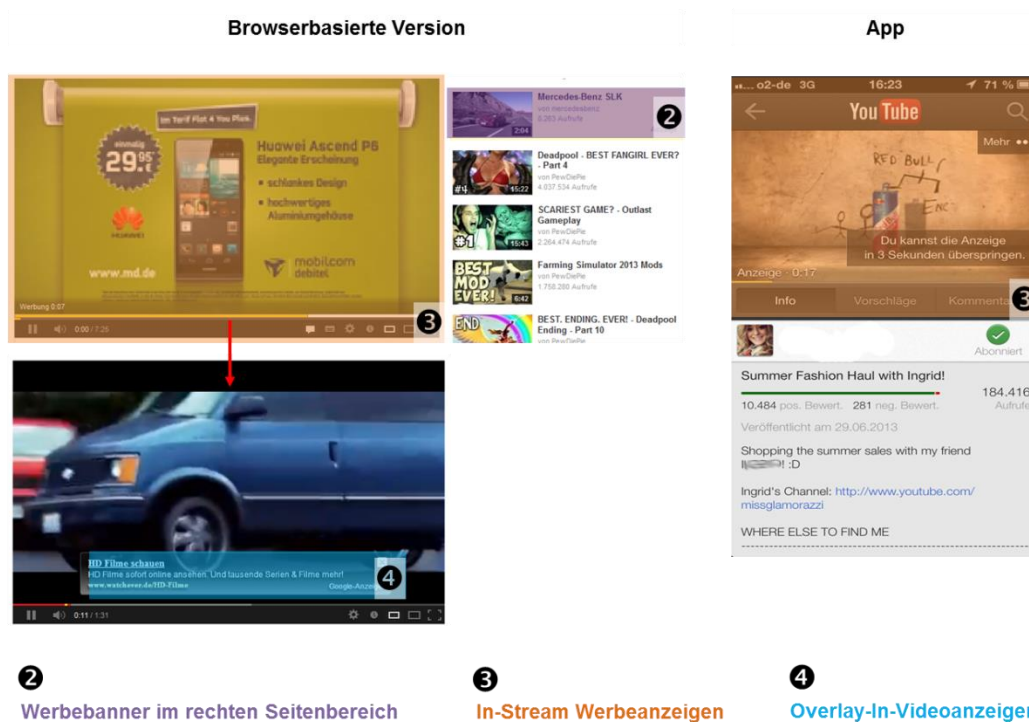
Browserbasierte Version

App

Im Tarif Flat 4 You Plus.

einmalig 29,95 €

Huawei Ascend P6
Elegante Erscheinung

• schlankes Design
• hochwertiges Aluminiumgehäuse

HUAWEI

www.md.de

mobilcom debitel

Werbung 0:07

0:00 / 7:26

❸

Mercedes-Benz SLK
von mercedesbenz
6.283 Aufrufe
2:04

❷

Deadpool - BEST FANGIRL EVER? - Part 4
von PewDiePie
4.037.534 Aufrufe
15:22

SCARIEST GAME? - Outlast Gameplay
von PewDiePie
2.264.474 Aufrufe
15:43

Farming Simulator 2013 Mods
von PewDiePie
1.758.280 Aufrufe
6:42

BEST. ENDING. EVER! - Deadpool Ending - Part 10
von PewDiePie

HD Filme schauen
HD Filme sofort online ansehen. Und tausende Serien & Filme mehr!
www.watchever.de/HD-Filme
Google-Anzeig

❹

0:11 / 1:31

.... o2-de 3G 16:23 71 %

YouTube

Mehr

RED BULL

Du kannst die Anzeige in 3 Sekunden überspringen.

Anzeige · 0:17

Info Vorschläge Kommenta

❸

Abonniert

Summer Fashion Haul with Ingrid!

10.484 pos. Bewert. 281 neg. Bewert.

184.416
Aufrufe

Veröffentlicht am 29.06.2013

Shopping the summer sales with my friend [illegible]! :D

Ingrid's Channel: http://www.youtube.com/missglamorazzi

WHERE ELSE TO FIND ME

❷
Werbebanner im rechten Seitenbereich

❸
In-Stream Werbeanzeigen

❹
Overlay-In-Videoanzeigen